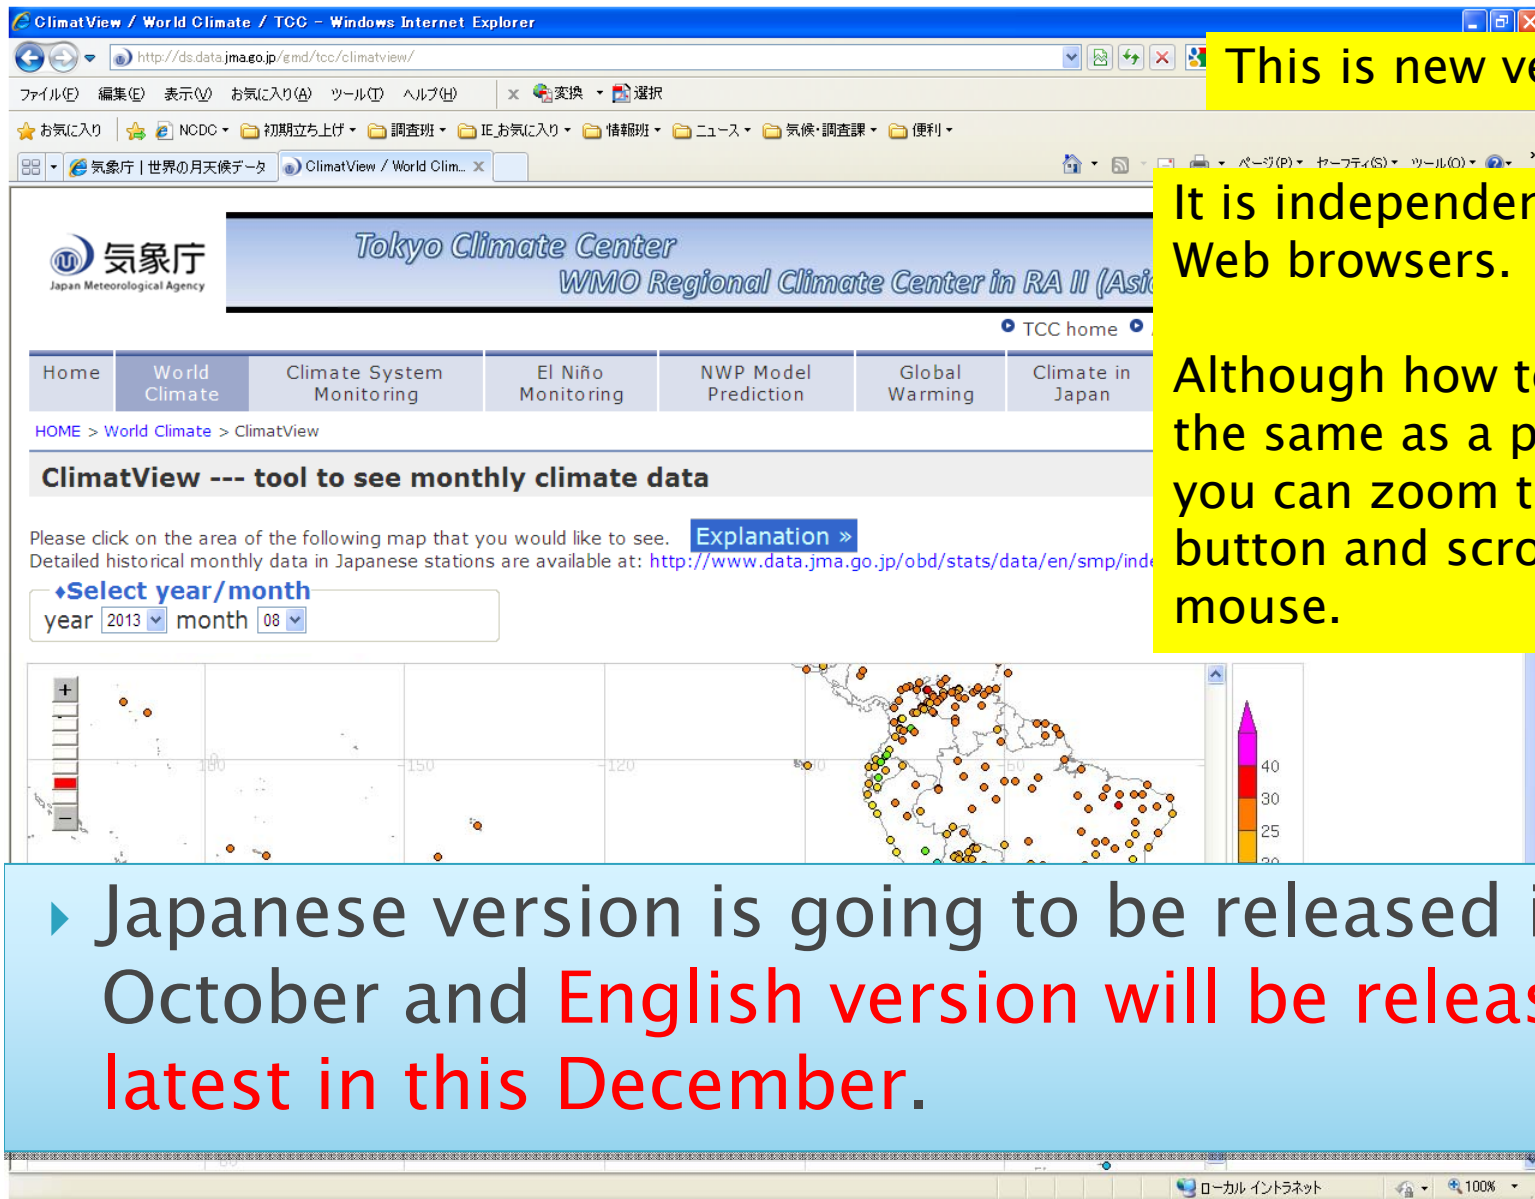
ClimatView / World Climate / TCC - Windows Internet Explorer

http://ds.data.jma.go.jp/gmd/tcc/climatview/

This is new ve

ファイル(F) 編集(E) 表示(V) お気に入り(A) ツール(T) ヘルプ(H)

変換 選択

お気に入り NCDC 初期立ち上げ 調査班 IE お気に入り 情報班 ニュース 気候・調査課 便利

気象庁 | 世界の月天候データ ClimatView / World Clim...

ページ(P) セーフティ(S) ツール(O)

It is independen Web browsers.

Although how t the same as a p you can zoom t button and scro mouse.

気象庁 Japan Meteorological Agency

Tokyo Climate Center
WMO Regional Climate Center in RA II (Asi

TCC home

| Home | World Climate | Climate System Monitoring | El Niño Monitoring | NWP Model Prediction | Global Warming | Climate in Japan |
|---|---|---|---|---|---|---|

HOME > World Climate > ClimatView

ClimatView --- tool to see monthly climate data

Please click on the area of the following map that you would like to see. Explanation »
Detailed historical monthly data in Japanese stations are available at: http://www.data.jma.go.jp/obd/stats/data/en/smp/inde

♦Select year/month
year 2013 month 08

+
−

180 150 120 90 60

40
30
25
20

Japanese version is going to be released i October and English version will be releas latest in this December.

ローカル イントラネット 100%